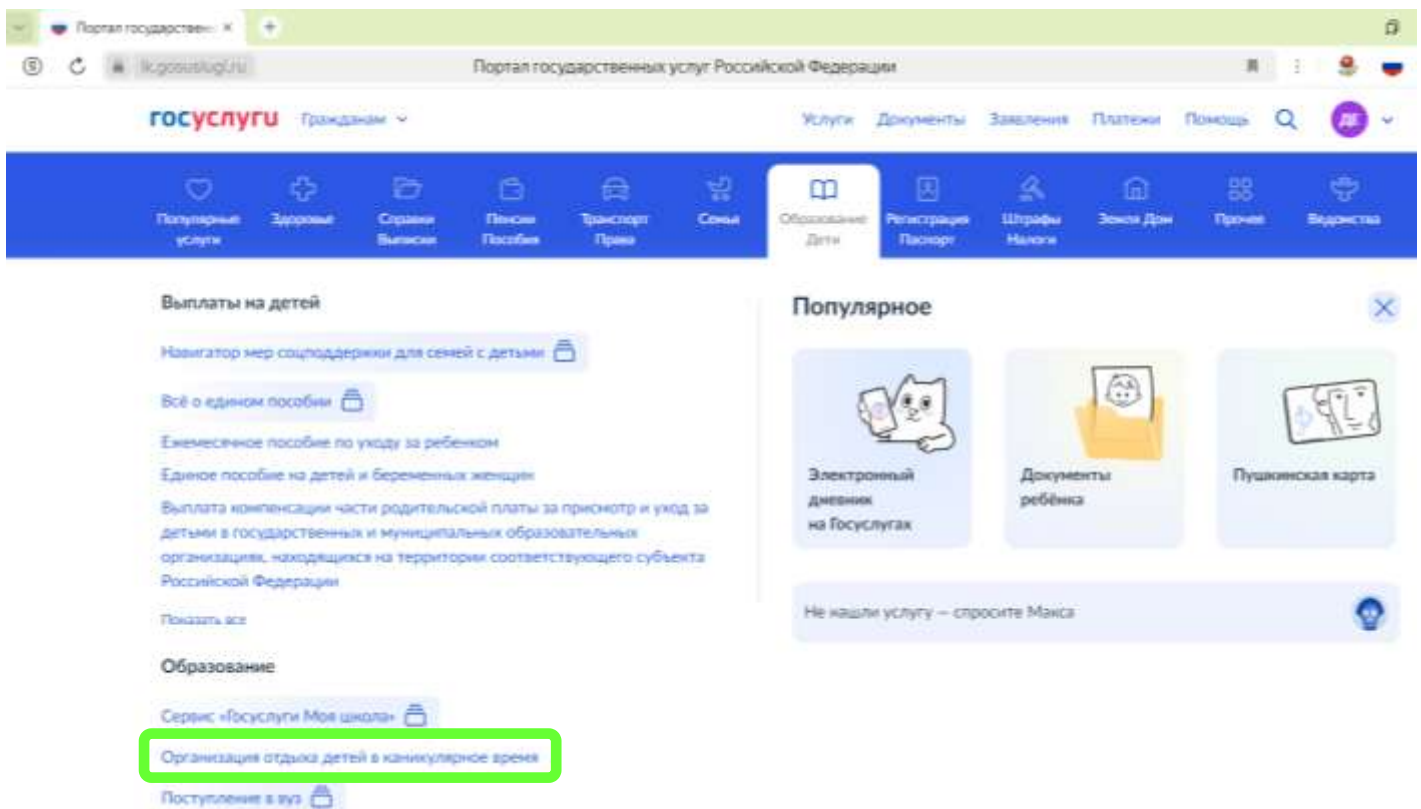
Портал государствен ×
+

lk.gosuslugi.ru
Портал государственных услуг Российской Федерации

госуслуги Гражданам

Услуги Документы Заявления Платежи Помощь

ДГ

Популярные услуги
Здоровье
Справки Выписки
Пенсии Пособия
Транспорт Права
Семья
Образование Дети
Регистрация Паспорт
Штрафы Налоги
Земля Дом
Прочее
Ведомства

Выплаты на детей

Навигатор мер соцподдержки для семей с детьми

Всё о едином пособии

Ежемесячное пособие по уходу за ребенком

Единое пособие на детей и беременных женщин

Выплата компенсации части родительской платы за присмотр и уход за детьми в государственных и муниципальных образовательных организациях, находящихся на территории соответствующего субъекта Российской Федерации

Показать все

Образование

Сервис «Госуслуги Моя школа»

Организация отдыха детей в каникулярное время

Поступление в вуз

Популярное

Электронный дневник на Госуслугах

Документы ребёнка

Пушкинская карта

Не нашли услугу — спросите Макса